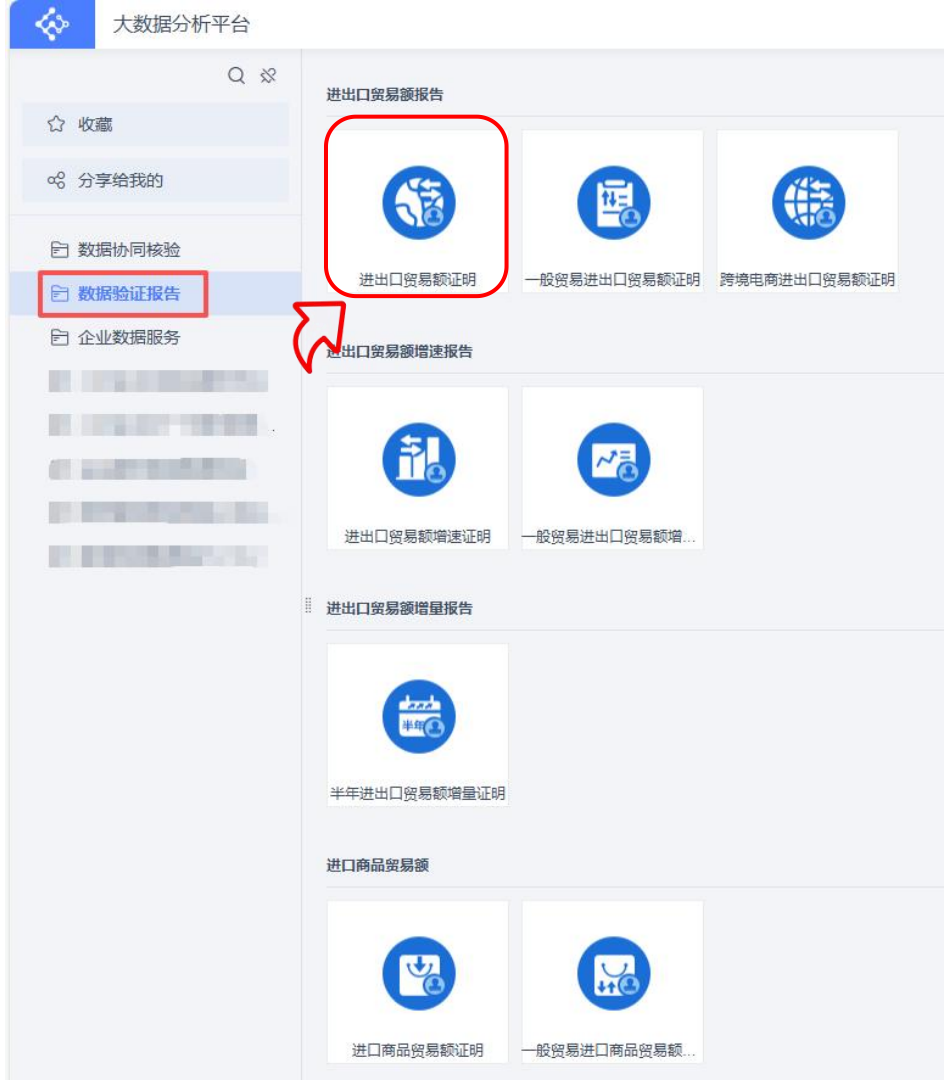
大数据分析平台

收藏

分享给我的

数据协同核验

数据验证报告

企业数据服务

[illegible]

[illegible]

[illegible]

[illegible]

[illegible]

进出口贸易额报告

进出口贸易额证明

一般贸易进出口贸易额证明

跨境电商进出口贸易额证明

进出口贸易额增速报告

进出口贸易额增速证明

一般贸易进出口贸易额增...

进出口贸易额增量报告

半年

半年进出口贸易额增量证明

进口商品贸易额

进口商品贸易额证明

一般贸易进口商品贸易额...